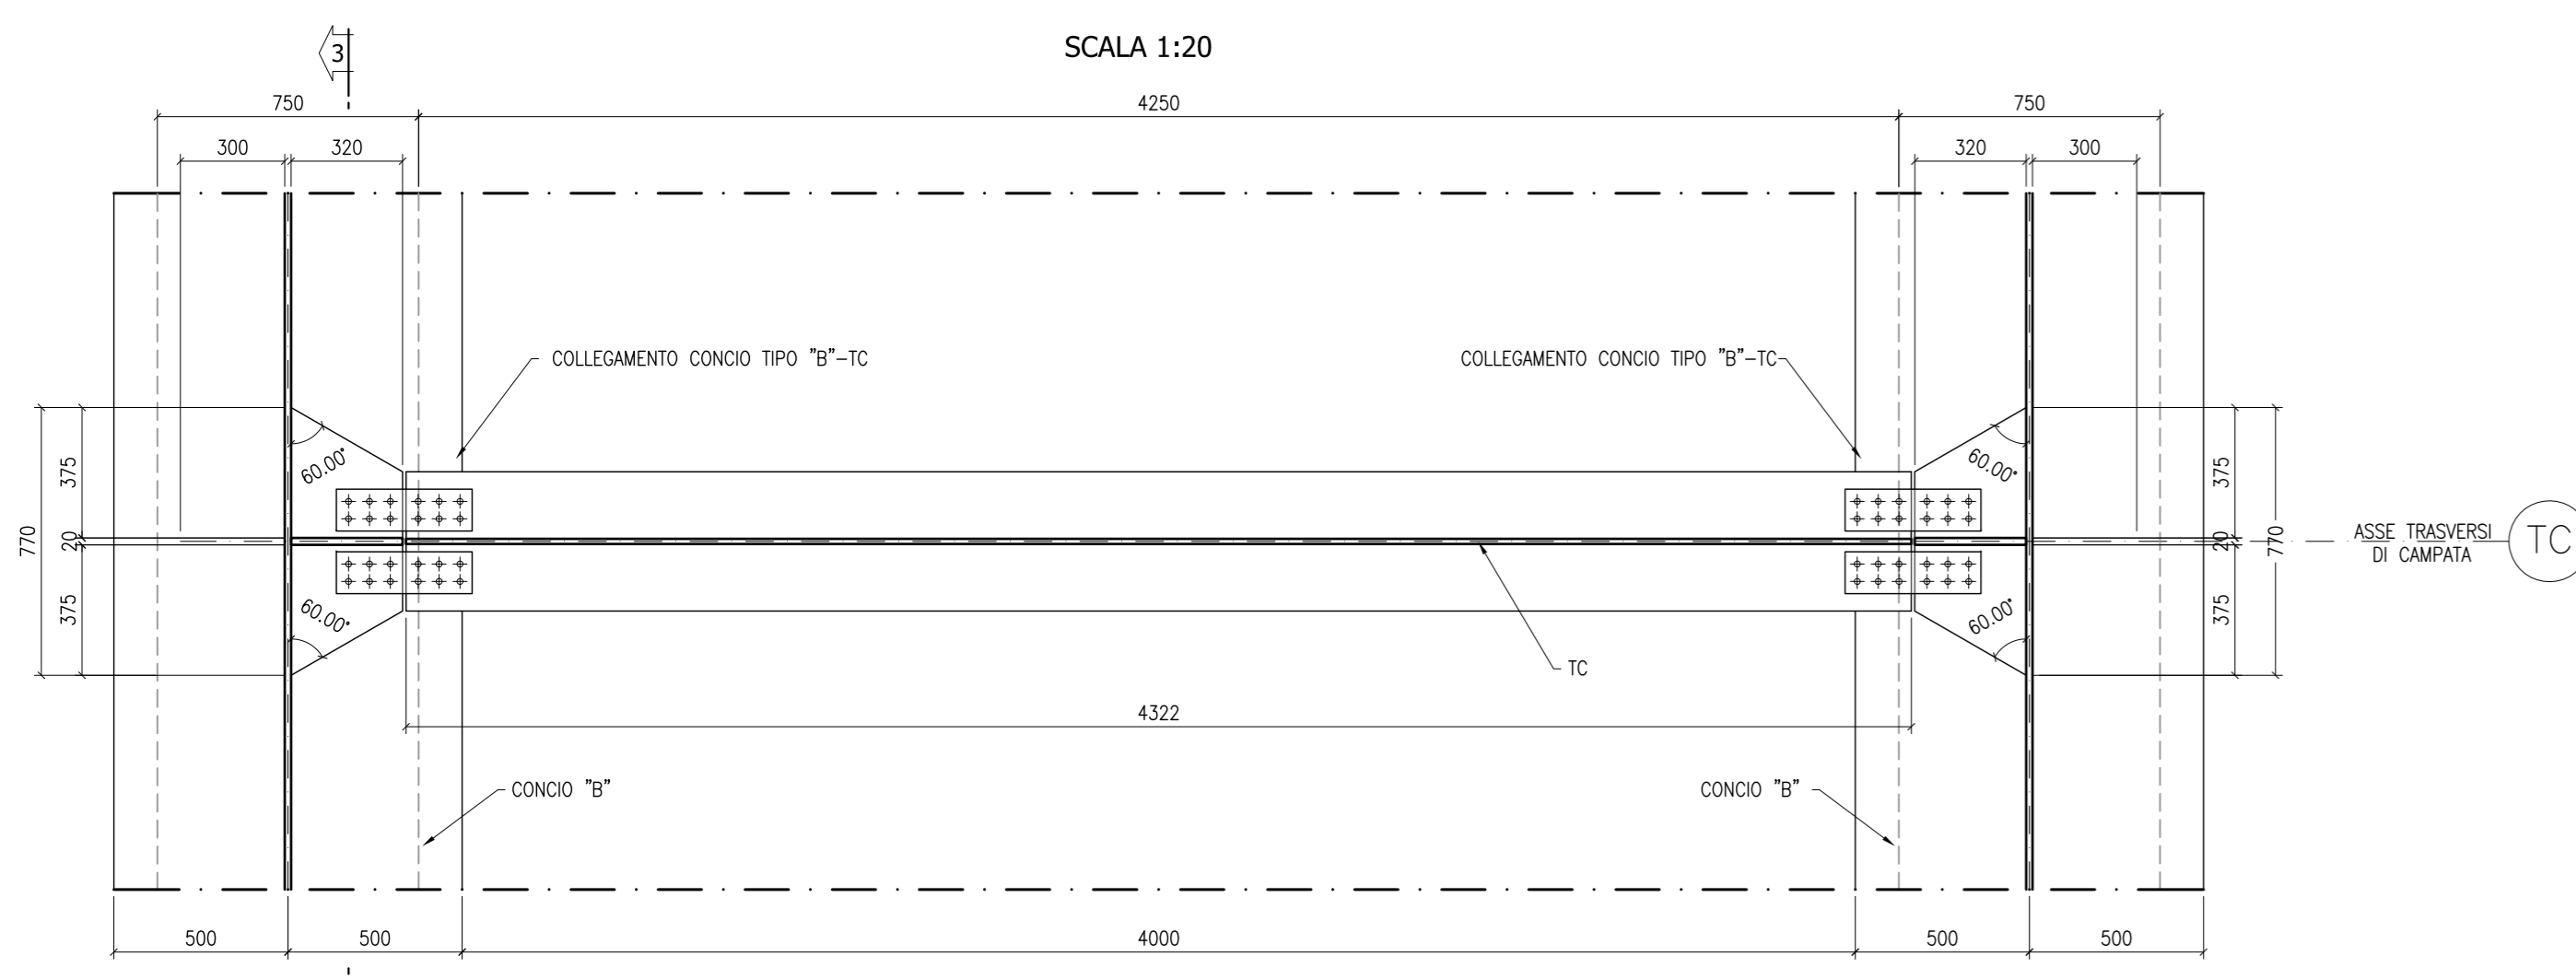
3

SCALA 1:20

750
4250
750
300
320
320
300

COLLEGAMENTO CONCIO TIPO "B"–TC
COLLEGAMENTO CONCIO TIPO "B"–TC

375
60.00°
60.00°
770
20
375
60.00°
60.00°
375
20
770
375

ASSE TRASVERSI DI CAMPATA
TC

TC

4322

CONCIO "B"
CONCIO "B"

500
500
4000
500
500